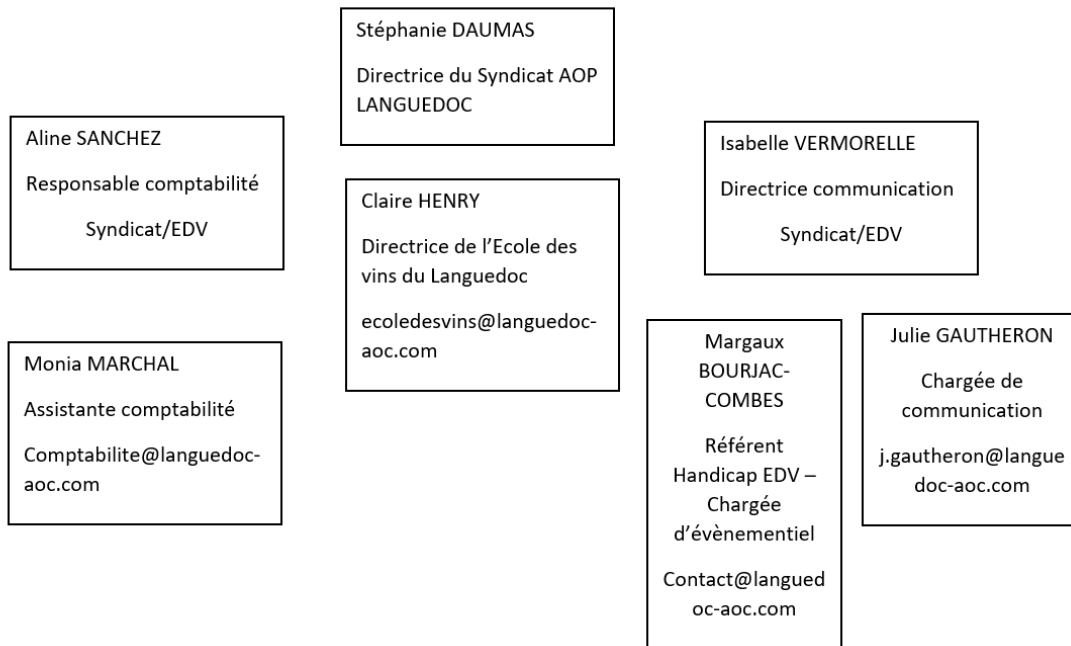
Stéphanie DAUMAS

Directrice du Syndicat AOP LANGUEDOC

Aline SANCHEZ

Responsable comptabilité

Syndicat/EDV

Claire HENRY

Directrice de l'Ecole des vins du Languedoc

ecoledesvins@languedoc-aoc.com

Isabelle VERMORELLE

Directrice communication

Syndicat/EDV

Monia MARCHAL

Assistante comptabilité

Comptabilite@languedoc-aoc.com

Margaux BOURJAC-COMBES

Référent Handicap EDV – Chargée d'évènementiel

Contact@languedoc-aoc.com

Julie GAUTHERON

Chargée de communication

j.gautheron@languedoc-aoc.com